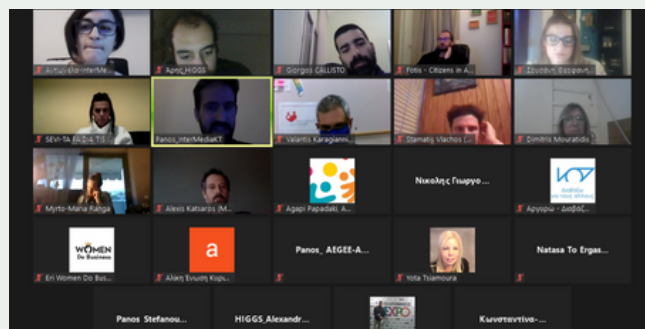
Άντώνια interMe...
Άρης_HIGGS
Giorgos CALLISTO
Fotis - Citizens in A...
Σουζάνα Βαρβαρή...
SEVI-TA ΕΚΔΙΛ Τ...
Panos_InterMediaKT
Valantis Karagianni...
Stamatis Vlachos (...
Dimitris Mouratidis
Myrto-Maria Ralga
Alexis Katsaros (M...
Agapi Papadaki A...
Νικόλης Γιωργο...
Αργυρώ - ΔιαδιΣ...
WOMEN Do Business
Eri Women Do Bus...
a
Αλίκη Ένωση Κυρ...
Panos_ AEGEE-A...
Yota Tsiamoura
Natasa To Ergas...
Panos_Stefanou...
HIGGS_Alexandr...
EXPO
Κωνσταντίνα-...